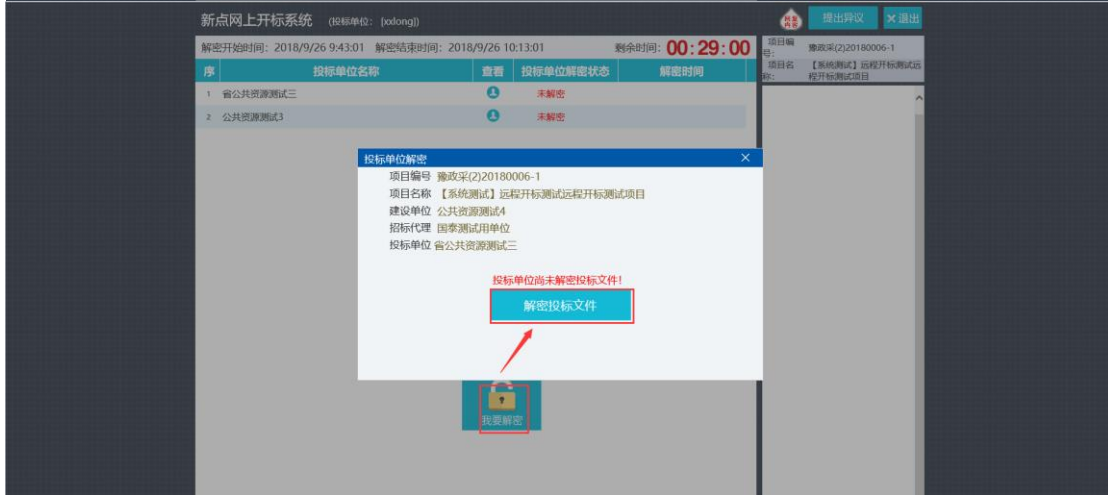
新点网上开标系统 (投标单位: {xdong})

提出异议 ✕退出

解密开始时间: 2018/9/26 9:43:01 解密结束时间: 2018/9/26 10:13:01 剩余时间: 00:29:00

项目编号: 豫政采(2)20180006-1
项目名称: 【系统测试】远程开标测试远程开标测试项目

| 序 | 投标单位名称 | 查看 | 投标单位解密状态 | 解密时间 |
|---|---|---|---|---|
| 1 | 省公共资源测试三 | | 未解密 | |
| 2 | 公共资源测试3 | | 未解密 | |

投标单位解密 ✕

项目编号 豫政采(2)20180006-1
项目名称 【系统测试】远程开标测试远程开标测试项目
建设单位 公共资源测试4
招标代理 国泰测试用单位
投标单位 省公共资源测试三

投标单位尚未解密投标文件!

解密投标文件

我要解密